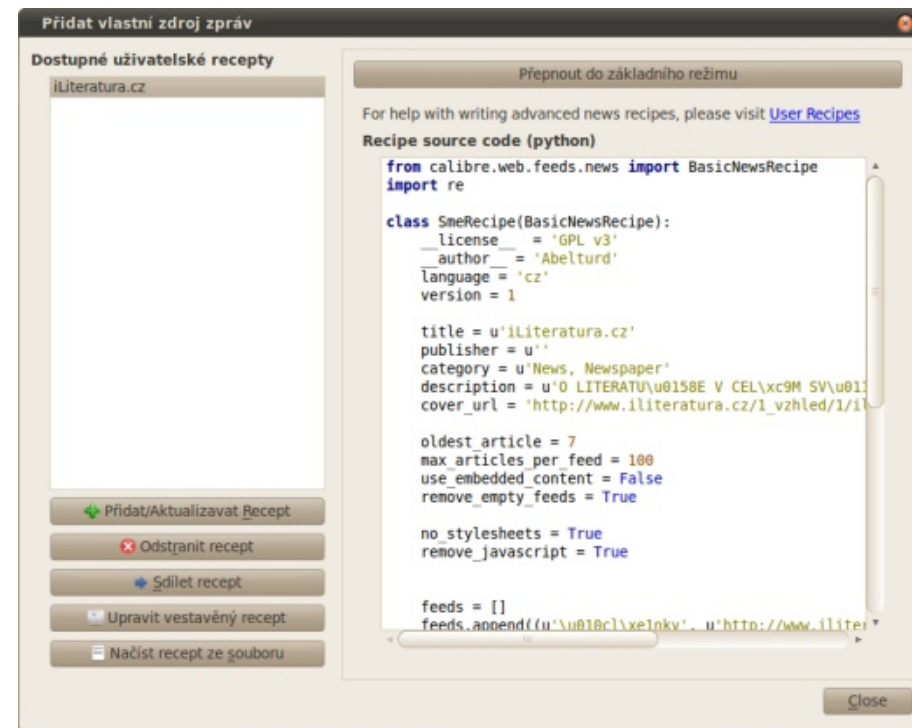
Přidat vlastní zdroj zpráv

Dostupné uživatelské recepty

iLiteratura.cz

Přidat/Aktualizavat Recept

Odstranit recept

Sdílet recept

Upravit vestavěný recept

Načíst recept ze souboru

Přepnout do základního režimu

For help with writing advanced news recipes, please visit User Recipes

Recipe source code (python)

from calibre.web.feeds.news import BasicNewsRecipe
import re

class SmeRecipe(BasicNewsRecipe):
    __license__ = 'GPL v3'
    __author__ = 'Abelturd'
    language = 'cz'
    version = 1

    title = u'iLiteratura.cz'
    publisher = u''
    category = u'News, Newspaper'
    description = u'O LITERATU\u0158E V CEL\xc9M SV\u011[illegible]
    cover_url = 'http://www.iliteratura.cz/1_vzhled/1/i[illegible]

    oldest_article = 7
    max_articles_per_feed = 100
    use_embedded_content = False
    remove_empty_feeds = True

    no_stylesheets = True
    remove_javascript = True

    feeds = []
    feeds.append((u'\u010cl\xe1nky', u'http://www.ilite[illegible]

Close